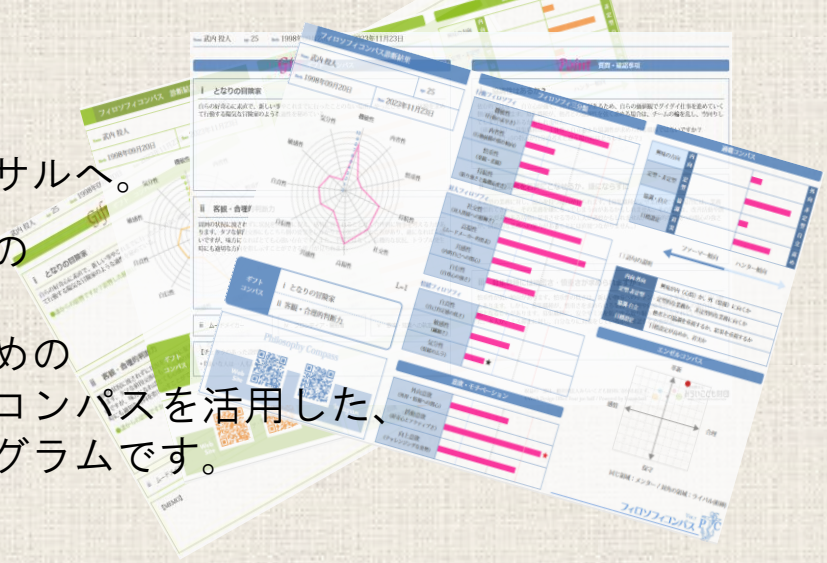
サルへ。
の
めの
コンパスを活用した、
グラムです。

フィロソフィコンパス診断結果
武内 樹人
1998年08月20日
25
2022年11月23日
i となりの冒険家
ii 客観・合理的判断力
ギフトコンパス
Philosophy Compass
質問・確認事項
価値コンパス
ファーマー傾向
ハンター傾向
エンゼルコンパス
フィロソフィコンパス